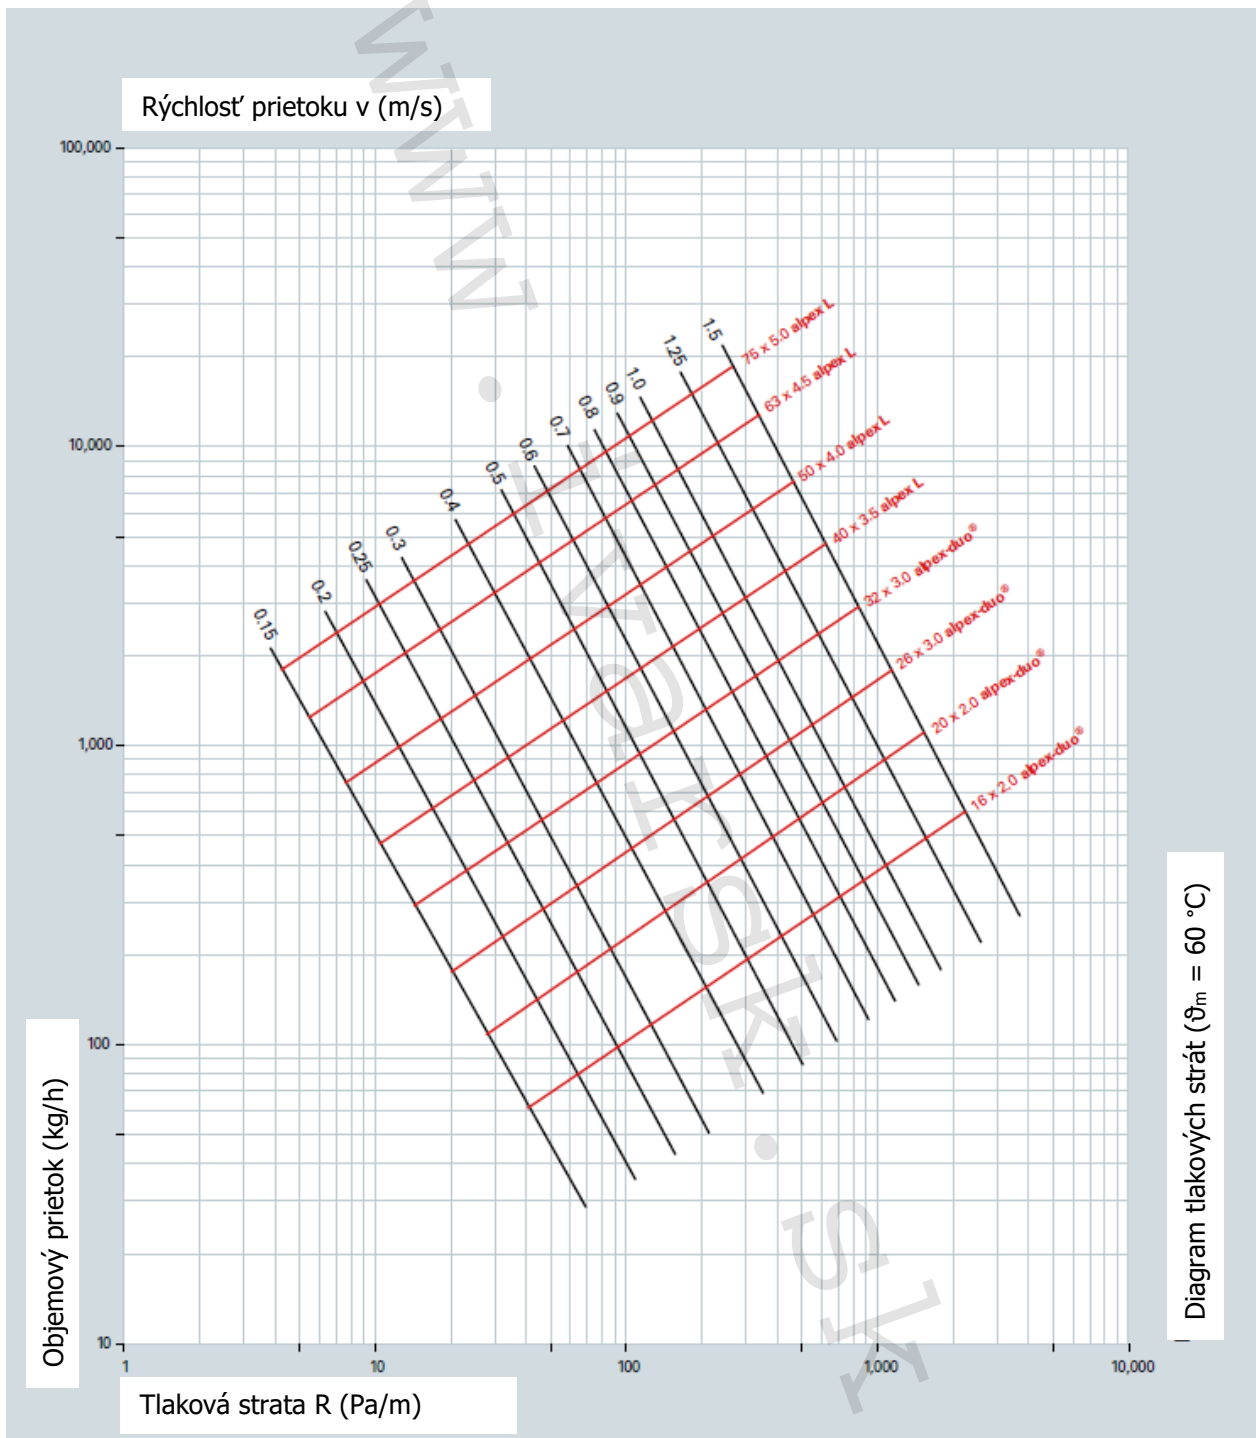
Rýchlosť prietoku v (m/s)

100,000
10,000
1,000
100
10

1
10
100
1,000
10,000

0.15
0.2
0.25
0.3
0.4
0.5
0.6
0.7
0.8
0.9
1.0
1.25
1.5

75 x 5.0 alpex L
63 x 4.5 alpex L
50 x 4.0 alpex L
40 x 3.5 alpex L
32 x 3.0 alpex-duo®
26 x 3.0 alpex-duo®
20 x 2.0 alpex-duo®
16 x 2.0 alpex-duo®

Objemový prietok (kg/h)

Diagram tlakových strát ($\vartheta_m$ = 60 °C)

Tlaková strata R (Pa/m)

www.tzb-info.sk